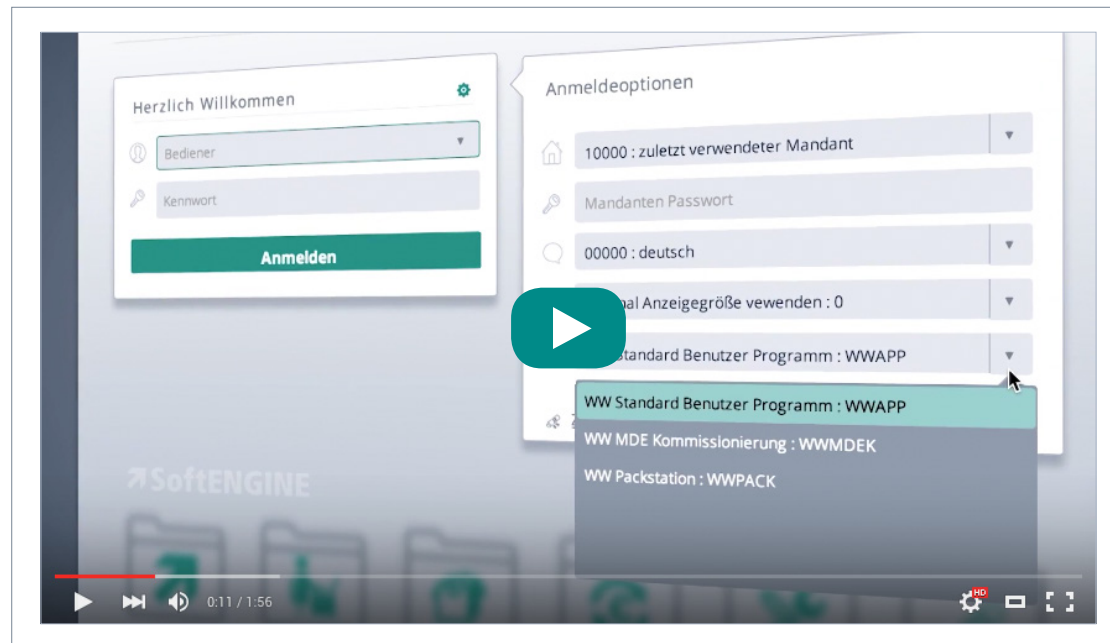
Herzlich Willkommen

Bediener

Kennwort

Anmelden

Anmeldeoptionen

10000 : zuletzt verwendeter Mandant

Mandanten Passwort

00000 : deutsch

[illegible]al Anzeigegröße vewenden : 0

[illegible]Standard Benutzer Programm : WWAPP

WW Standard Benutzer Programm : WWAPP

WW MDE Kommissionierung : WWMDEK

WW Packstation : WWPACK

SoftENGINE

0:11 / 1:56

HD